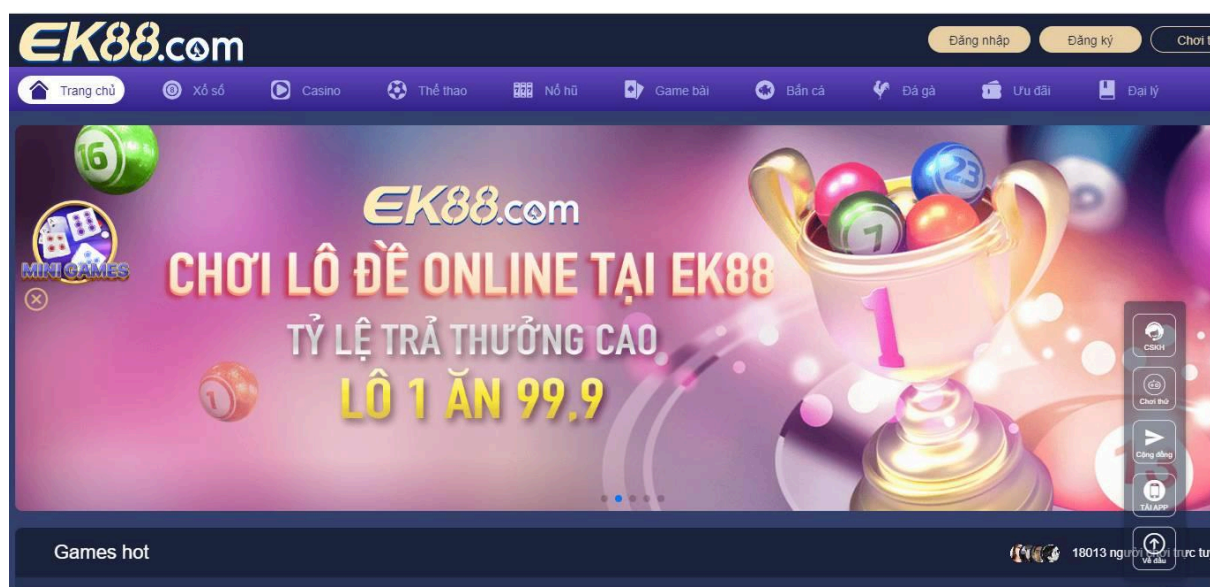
EK88.com

Đăng nhập Đăng ký Chơi t

Trang chủ Xổ số Casino Thể thao Nổ hũ Game bài Bắn cá Đá gà Ưu đãi Đại lý

16

MINI GAMES

EK88.com

CHƠI LÔ ĐỀ ONLINE TẠI EK88

TỶ LỆ TRẢ THƯỞNG CAO

LÔ 1 ĂN 99,9

1

7

23

1

CSKH

Chơi thử

Cộng đồng

TẢI APP

Về đầu

Games hot

18013 người chơi trực tu